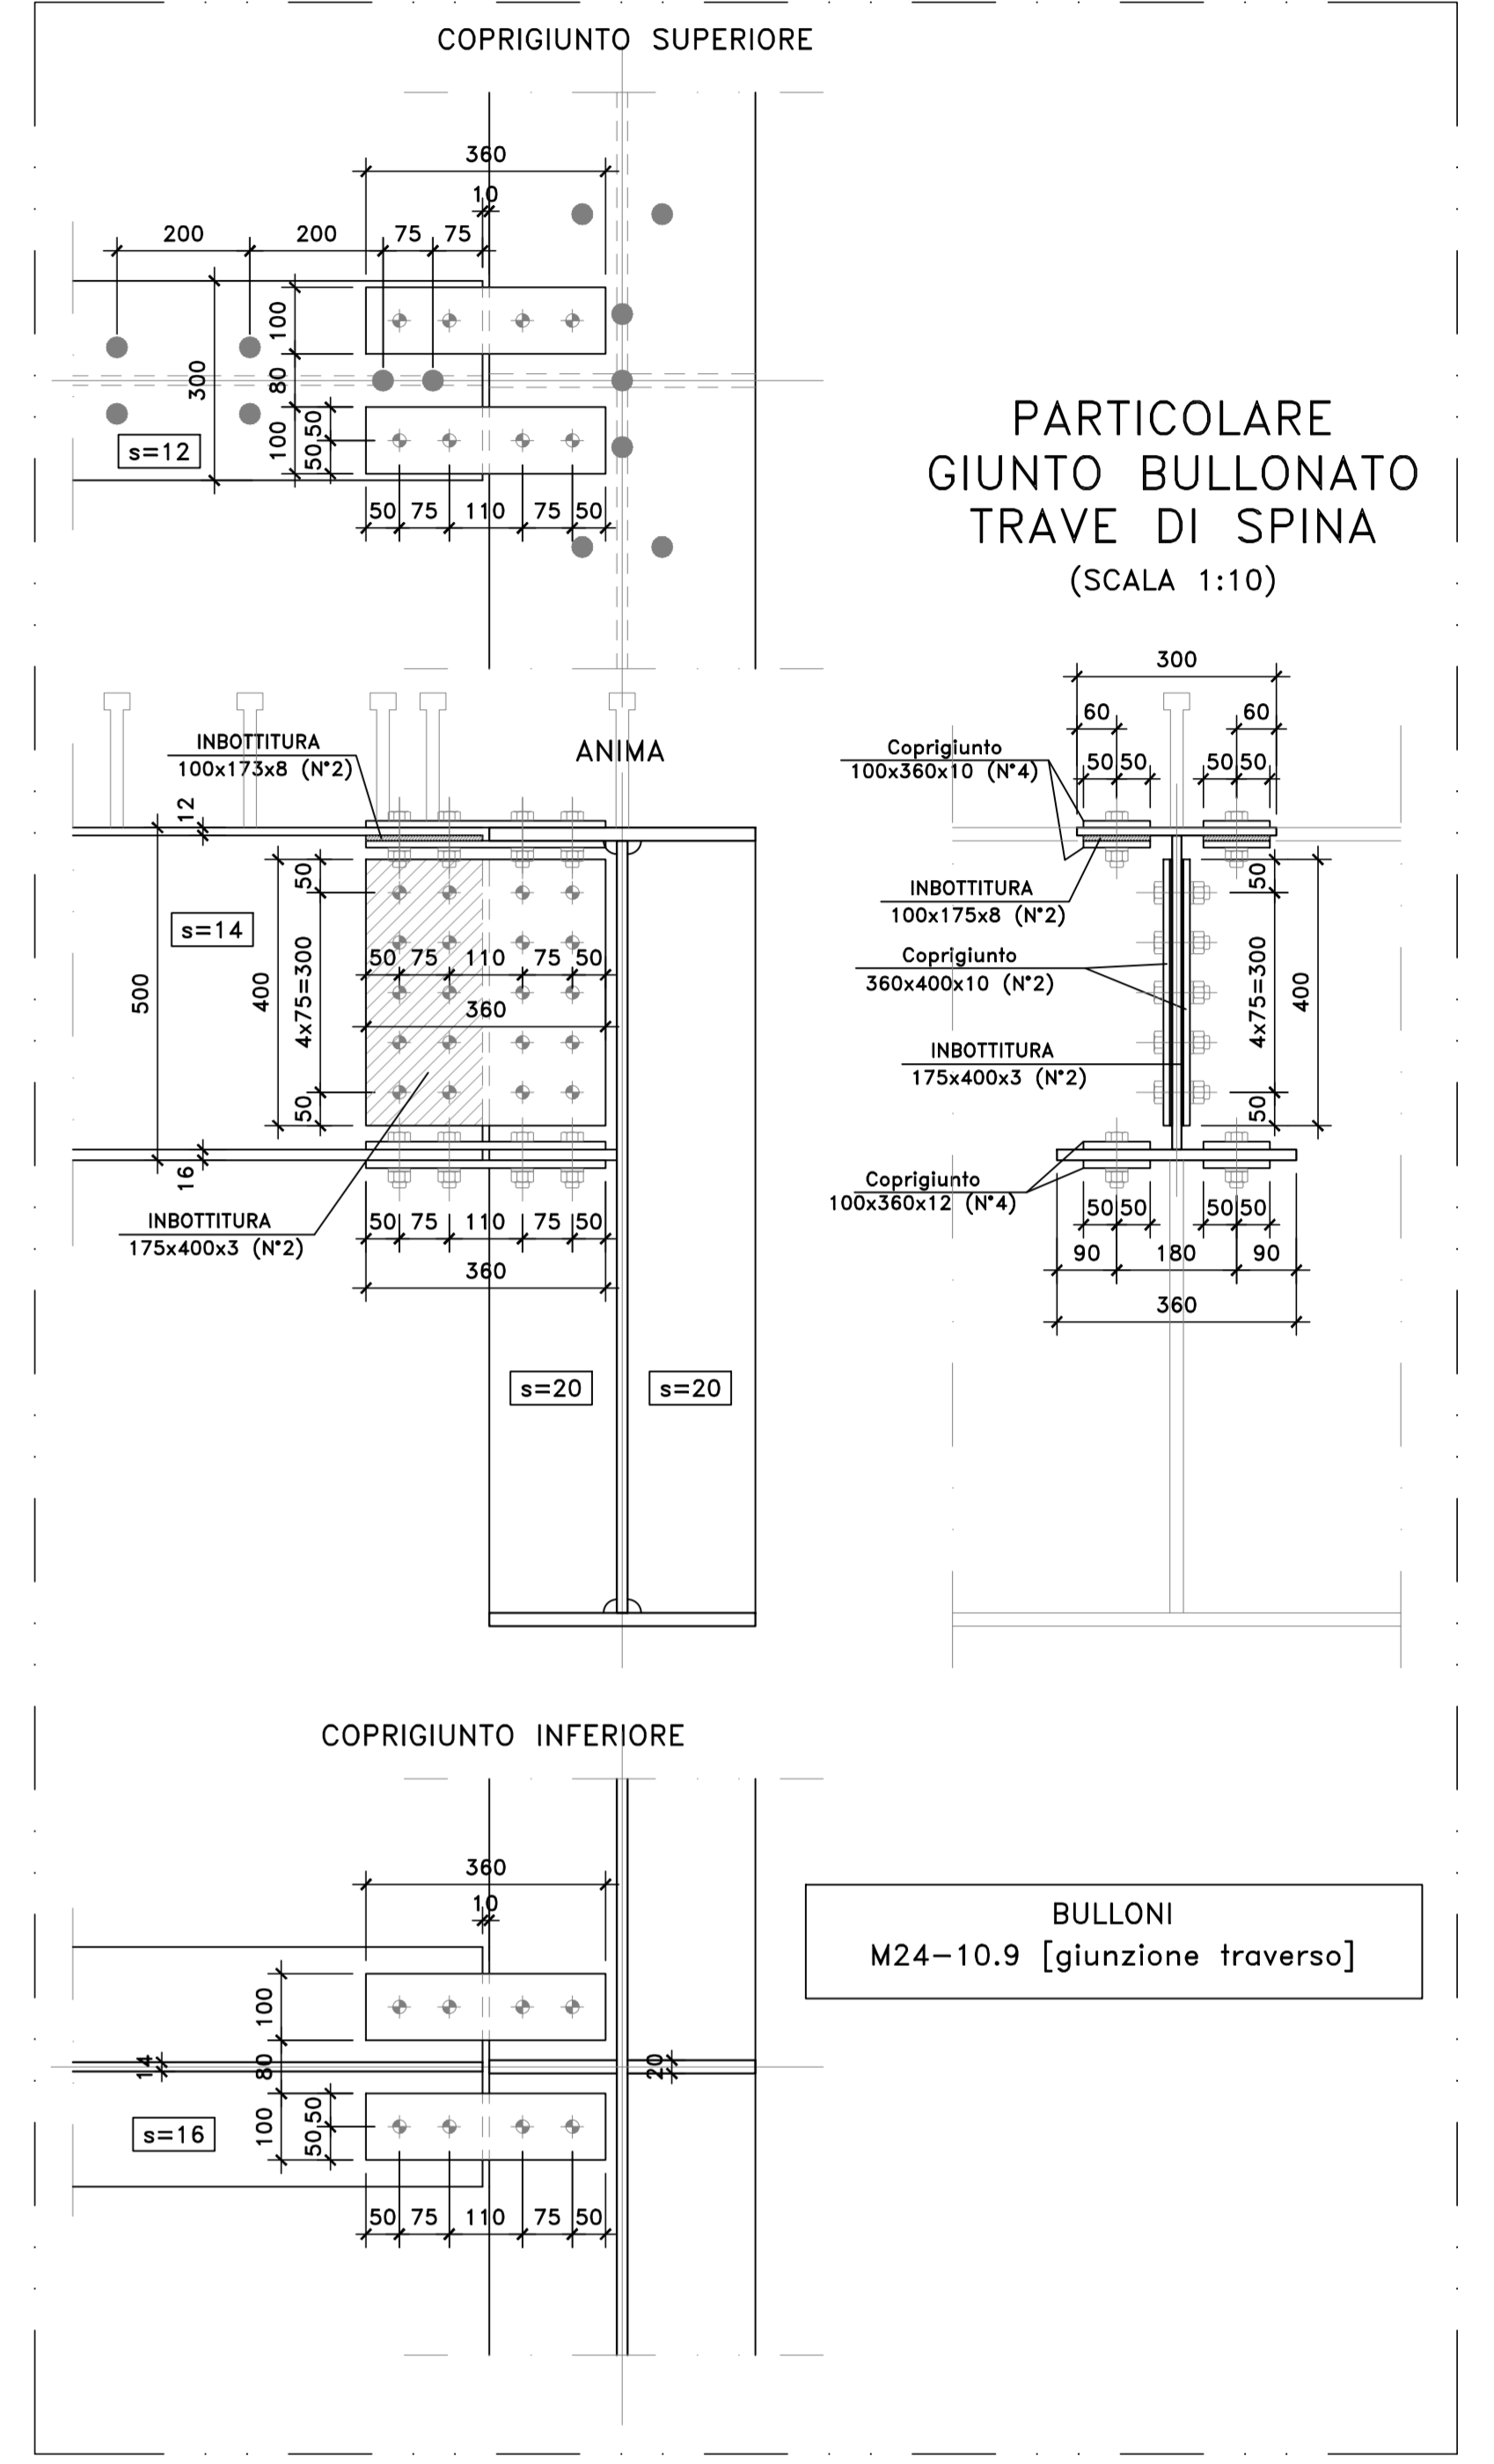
COPRIGIUNTO SUPERIORE

360
10
200 200 75 75
100
80
300
100
50 50
s=12
50 75 110 75 50

PARTICOLARE
GIUNTO BULLONATO
TRAVE DI SPINA
(SCALA 1:10)

INBOTTITURA
100x173x8 (N°2)
ANIMA
12
50
s=14
500
400
4x75=300
50 75 110 75 50
360
50
16
INBOTTITURA
175x400x3 (N°2)
50 75 110 75 50
360
s=20
s=20

300
60 60
Copriglunto
100x360x10 (N°4)
50 50 50 50
INBOTTITURA
100x175x8 (N°2)
Coprigiunto
360x400x10 (N°2)
INBOTTITURA
175x400x3 (N°2)
50
4x75=300
400
50
Coprigiunto
100x360x12 (N°4)
50 50 50 50
90 180 90
360

COPRIGIUNTO INFERIORE

360
10
100
14
80
20
100
50 50
s=16
50 75 110 75 50

BULLONI
M24–10.9 [giunzione traverso]